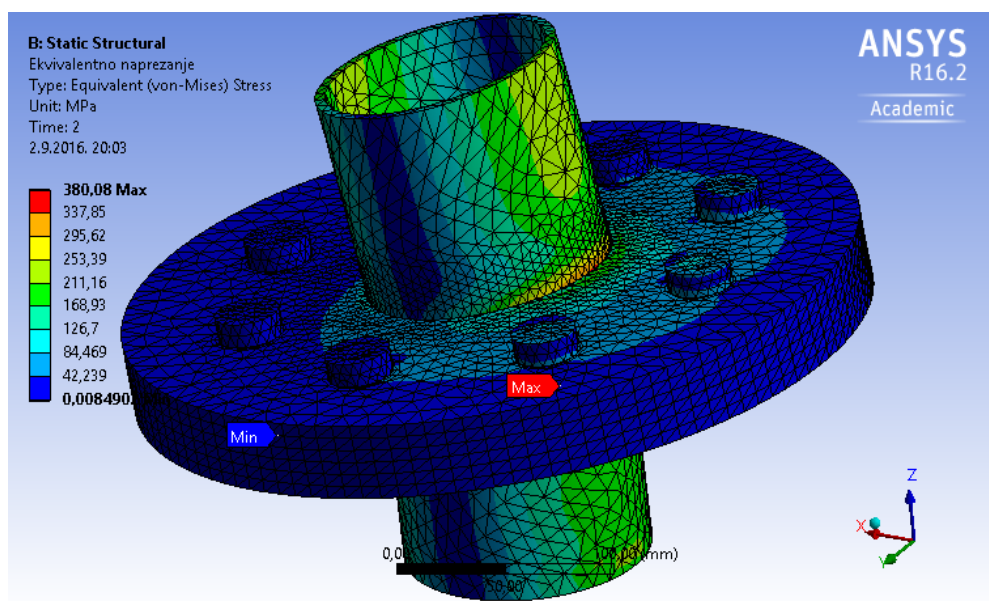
B: Static Structural
Ekvivalentno naprezanje
Type: Equivalent (von-Mises) Stress
Unit: MPa
Time: 2
2.9.2016. 20:03

380,08 Max
337,85
295,62
253,39
211,16
168,93
126,7
84,469
42,239
0,0084902 Min

ANSYS
R16.2
Academic

Max
Min

0,00
100,00 (mm)
50,00

Z
X
Y